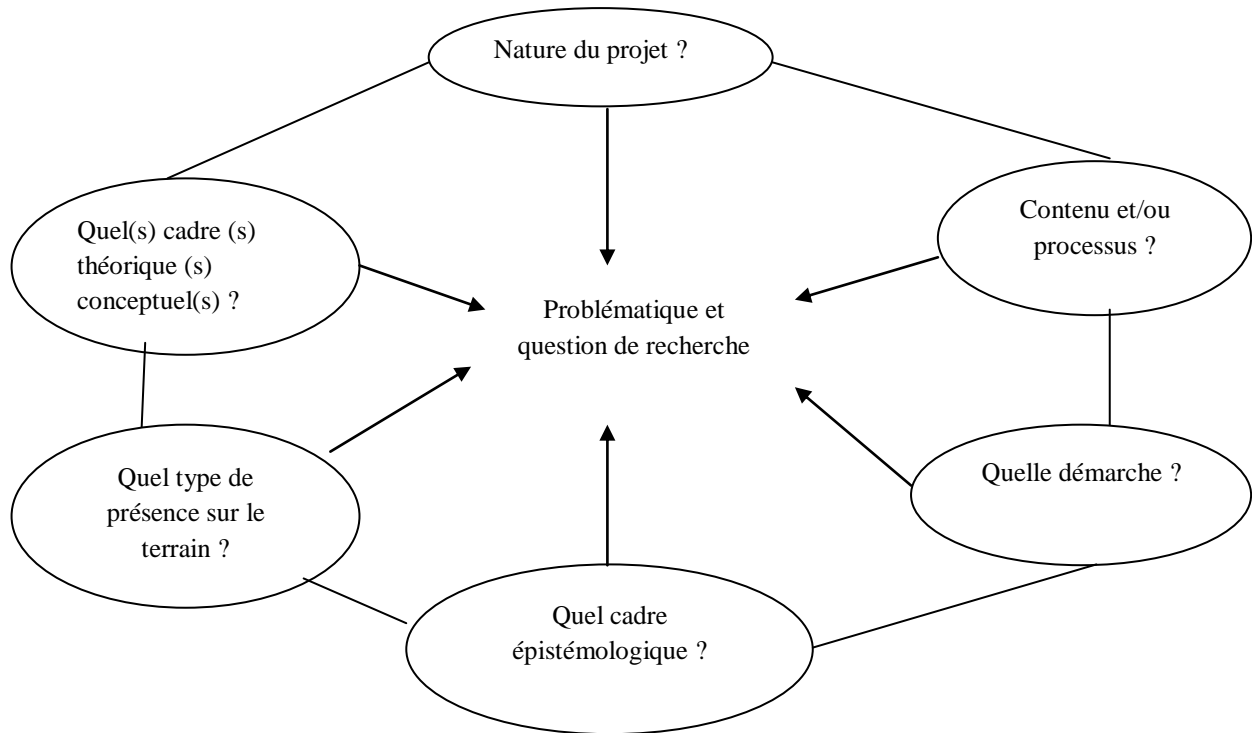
Nature du projet ?

Quel(s) cadre (s) théorique (s) conceptuel(s) ?

Contenu et/ou processus ?

Problématique et question de recherche

Quel type de présence sur le terrain ?

Quelle démarche ?

Quel cadre épistémologique ?